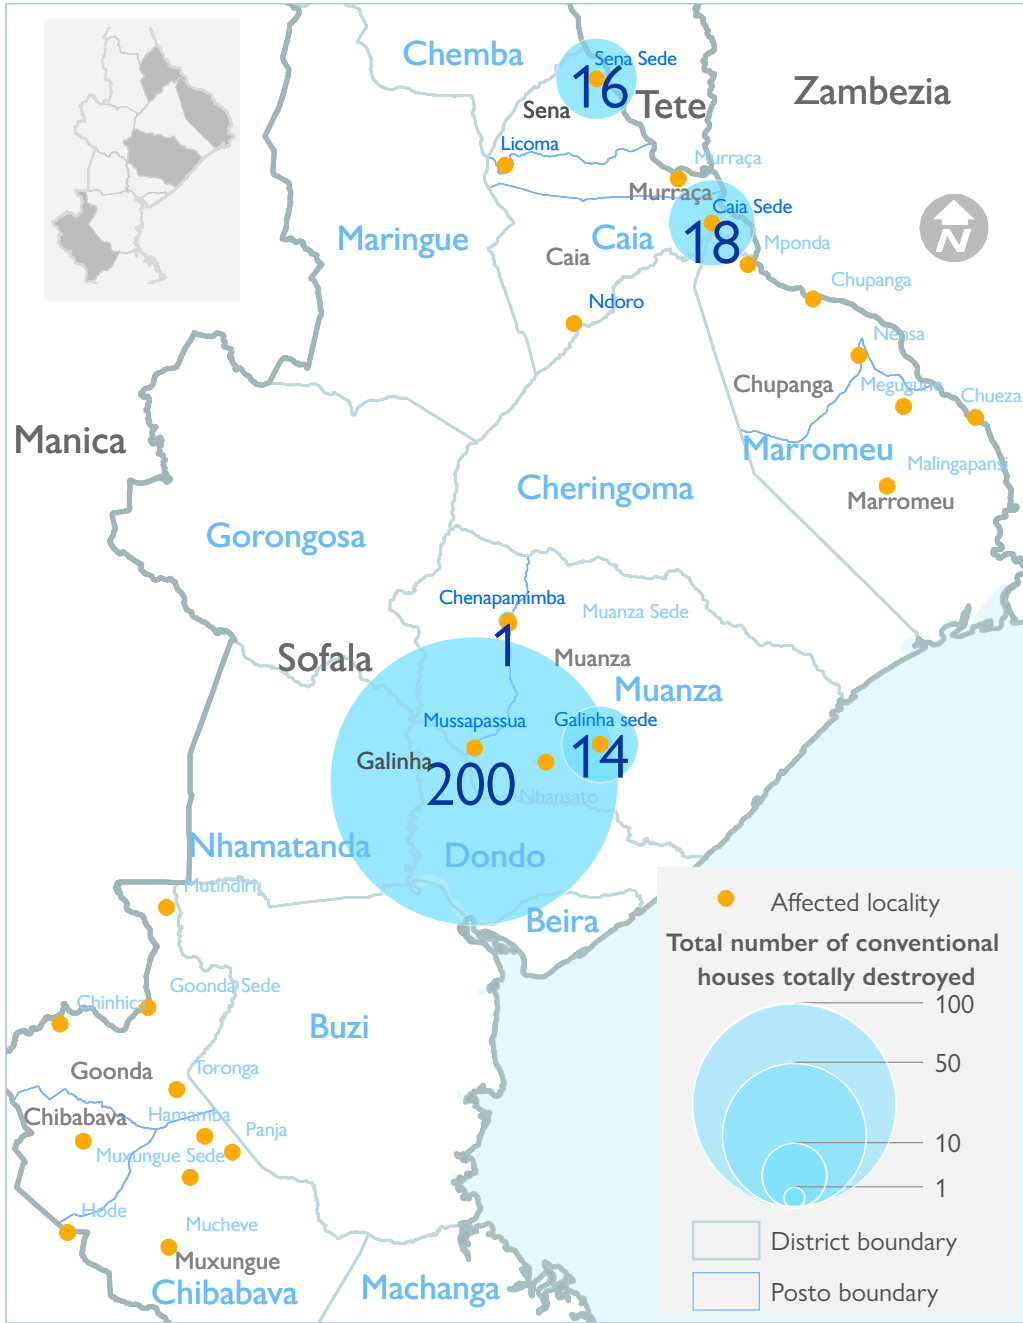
Chemba
Sena Sede
16
Sena
Tete
Zambezia
Licoma
Murraça
Murraça
Caia Sede
Maringue
Caia
18
Mponda
Caia
Chupanga
Ndoro
Nensa
Chupanga
Meguguma
Chueza
Manica
Marromeu
Malingapansi
Marromeu
Cheringoma
Gorongosa
Chenapamimba
Muanza Sede
Sofala
1
Muanza
Muanza
Mussapassua
Galinha sede
Galinha
14
200
Nhansato
Nhamatanda
Dondo
Mutindiri
Beira
Chinhica
Goonda Sede
Buzi
Goonda
Toronga
Chibabava
Hamamba
Panja
Muxungue Sede
Hode
Mucheve
Muxungue
Chibabava
Machanga

Affected locality
Total number of conventional houses totally destroyed
100
50
10
1
District boundary
Posto boundary